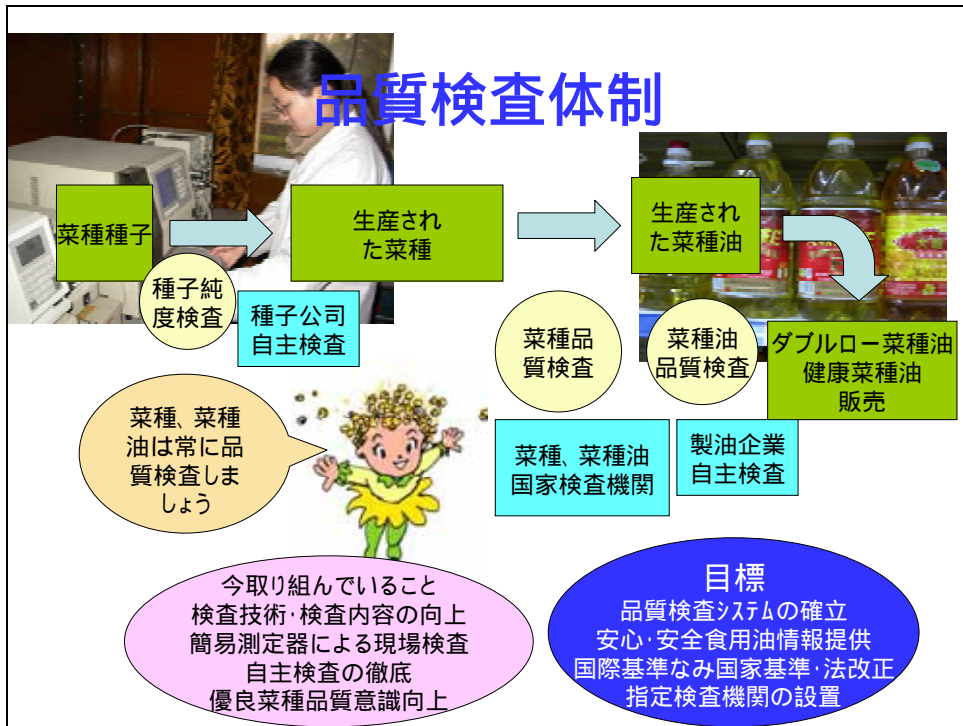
品質検査体制

菜種種子

生産された菜種

生産された菜種油

種子純度検査

種子公司自主検査

菜種品質検査

菜種油品質検査

ダブルロー菜種油
健康菜種油
販売

菜種、菜種油は常に品質検査しましょう

菜種、菜種油
国家検査機関

製油企業
自主検査

今取り組んでいること
検査技術･検査内容の向上
簡易測定器による現場検査
自主検査の徹底
優良菜種品質意識向上

目標
品質検査システムの確立
安心･安全食用油情報提供
国際基準なみ国家基準･法改正
指定検査機関の設置